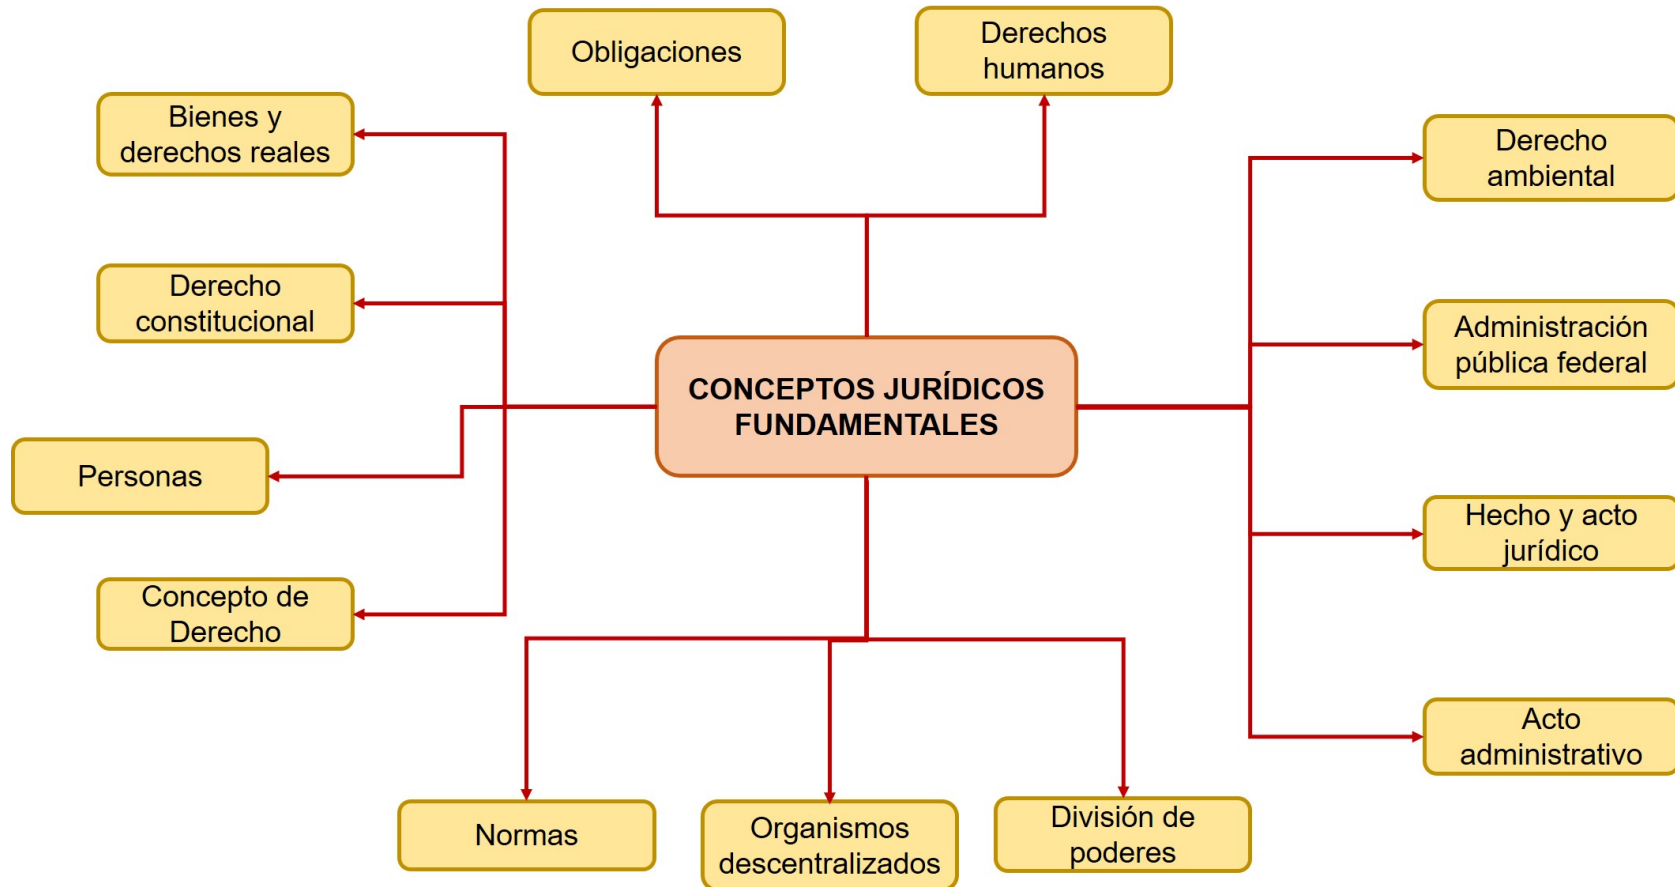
Obligaciones

Derechos humanos

Bienes y derechos reales

Derecho constitucional

Personas

Concepto de Derecho

CONCEPTOS JURÍDICOS FUNDAMENTALES

Derecho ambiental

Administración pública federal

Hecho y acto jurídico

Acto administrativo

Normas

Organismos descentralizados

División de poderes